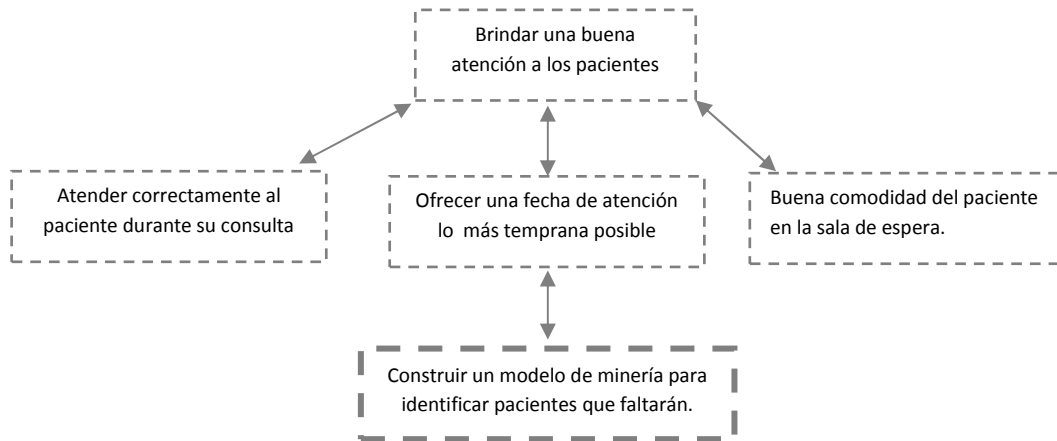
Brindar una buena atención a los pacientes

Atender correctamente al paciente durante su consulta

Ofrecer una fecha de atención lo más temprana posible

Buena comodidad del paciente en la sala de espera.

Construir un modelo de minería para identificar pacientes que faltarán.